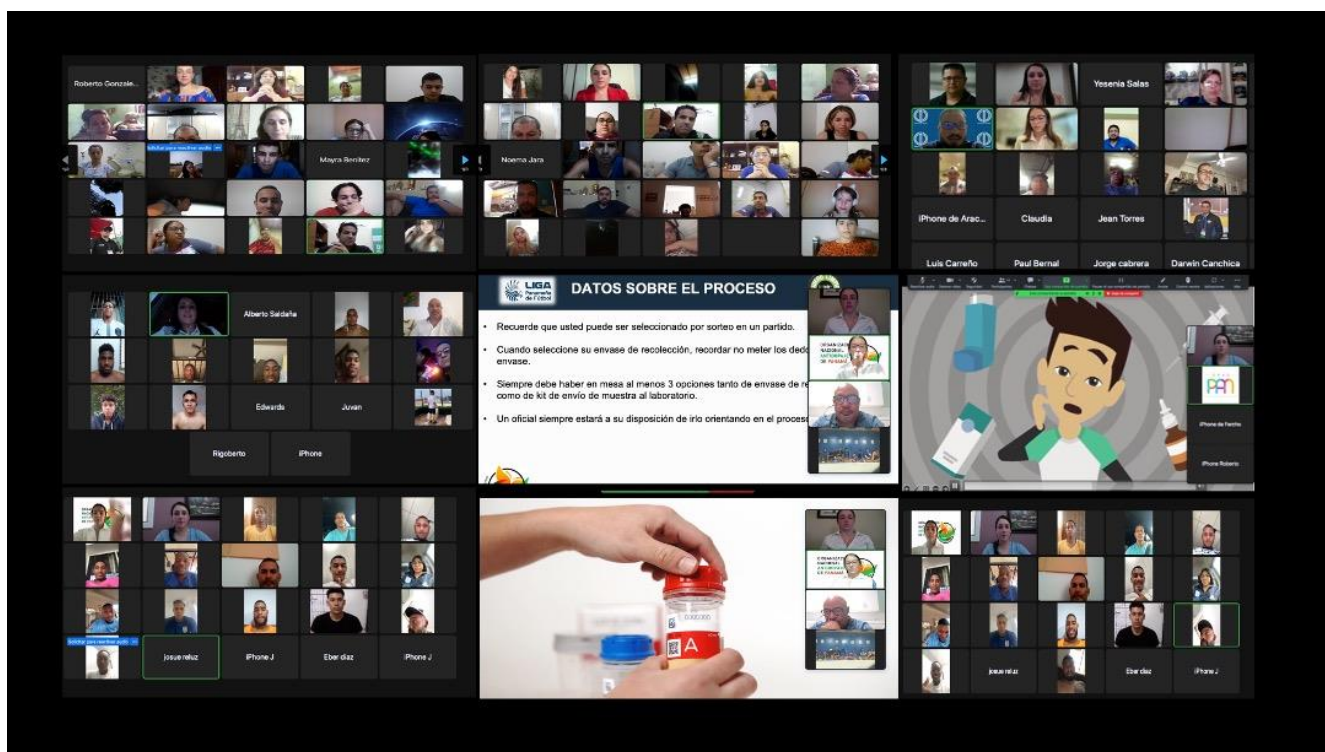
Roberto Gonzale...

Mayra Benitez

Noema Jara

Yesenia Salas

iPhone de Arac...

Claudia

Jean Torres

Luis Carreño

Paul Bernal

Jorge cabrera

Darwin Canchica

Alberto Saldaña

Edwards

Juvan

Rigoberto

iPhone

LIGA Panameña de Fútbol

DATOS SOBRE EL PROCESO

• Recuerde que usted puede ser seleccionado por sorteo en un partido.

• Cuando seleccione su envase de recolección, recordar no meter los ded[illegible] envase.

• Siempre debe haber en mesa al menos 3 opciones tanto de envase de re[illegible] como de kit de envío de muestra al laboratorio.

• Un oficial siempre estará a su disposición de irlo orientando en el proces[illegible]

iPhone de Fercho

iPhone Roberto

josue reluz

iPhone J

Eber diaz

iPhone J

A

josue reluz

Eber diaz

iPhone J